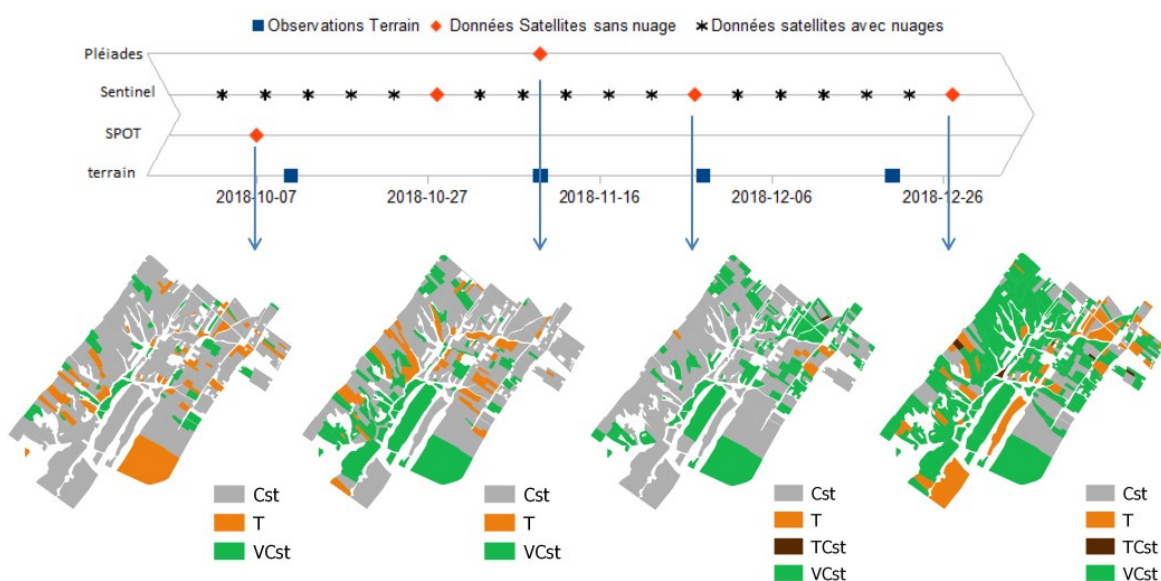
Observations Terrain ◆ Données Satellites sans nuage * Données satellites avec nuages

Pléiades

Sentinel

SPOT

terrain

2018-10-07 2018-10-27 2018-11-16 2018-12-06 2018-12-26

Cst
T
VCst

Cst
T
VCst

Cst
T
TCst
VCst

Cst
T
TCst
VCst